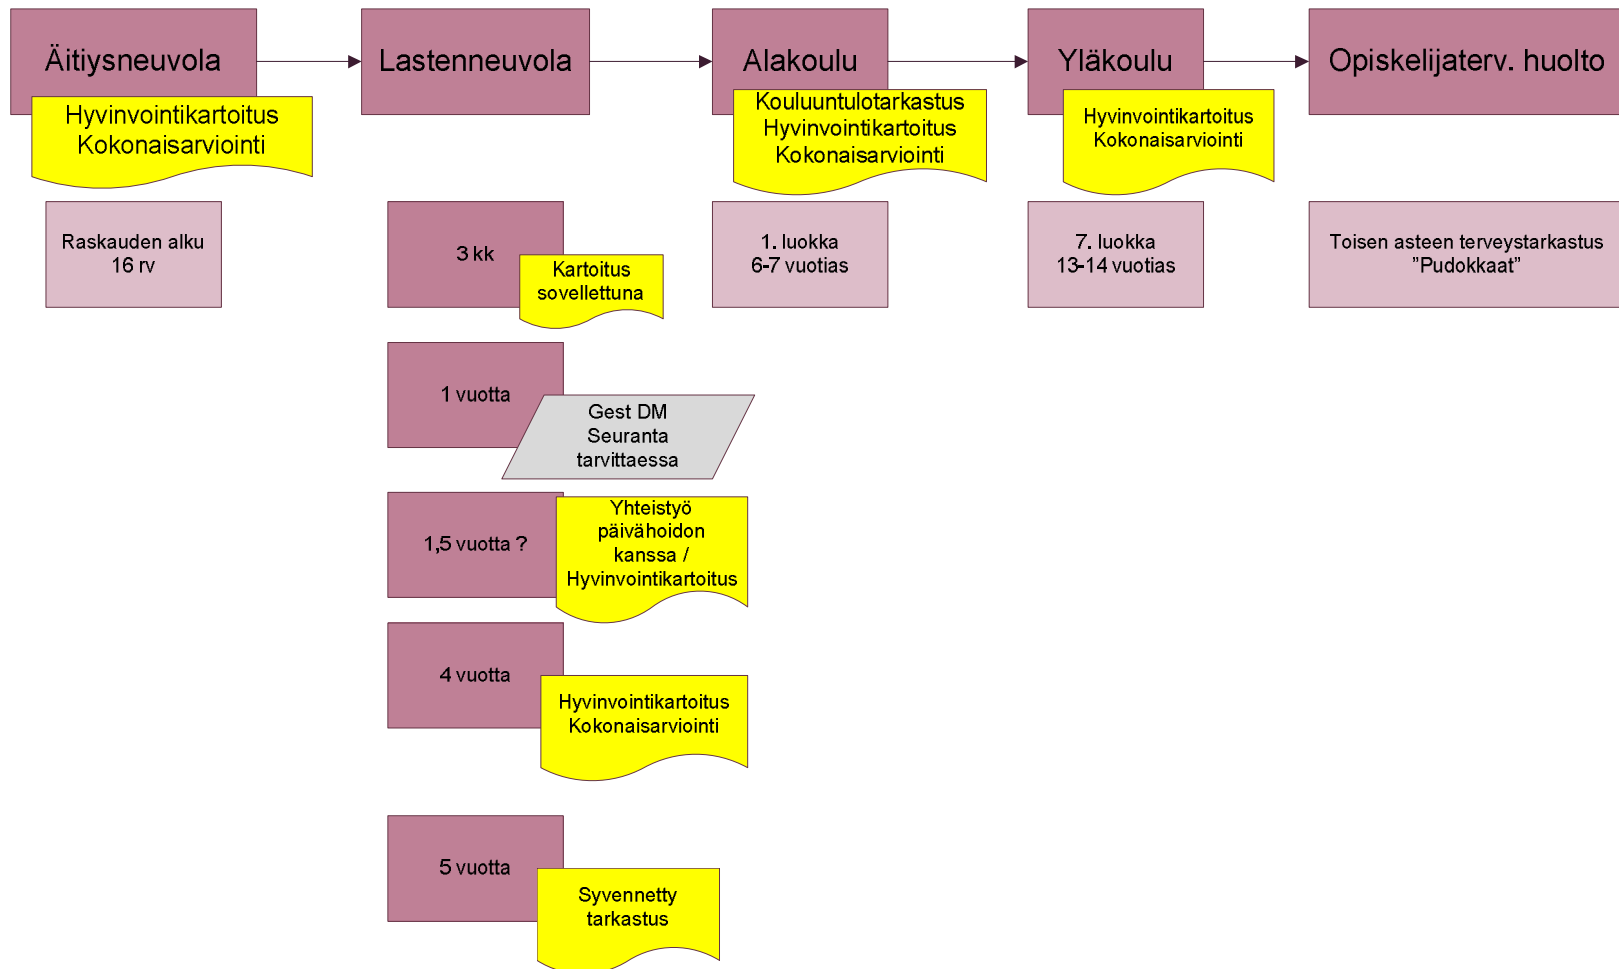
Äitiysneuvola

Hyvinvointikartoitus
Kokonaisarviointi

Lastenneuvola

Alakoulu

Kouluuntulotarkastus
Hyvinvointikartoitus
Kokonaisarviointi

Yläkoulu

Hyvinvointikartoitus
Kokonaisarviointi

Opiskelijaterv. huolto

Raskauden alku
16 rv

3 kk

Kartoitus
sovellettuna

1. luokka
6-7 vuotias

7. luokka
13-14 vuotias

Toisen asteen terveystarkastus
"Pudokkaat"

1 vuotta

Gest DM
Seuranta
tarvittaessa

1,5 vuotta ?

Yhteistyö
päivähoidon
kanssa /
Hyvinvointikartoitus

4 vuotta

Hyvinvointikartoitus
Kokonaisarviointi

5 vuotta

Syvennetty
tarkastus